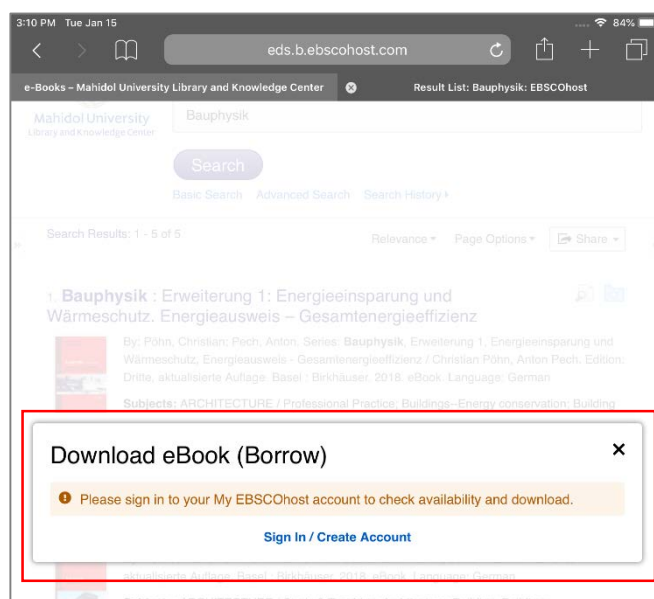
3:10 PM Tue Jan 15

84%

eds.b.ebscohost.com

e-Books – Mahidol University Library and Knowledge Center

Result List: Bauphysik: EBSCOhost

Mahidol University
Library and Knowledge Center

Bauphysik

Search

Basic Search Advanced Search Search History ▸

Search Results: 1 - 5 of 5

Relevance ▾ Page Options ▾ Share ▾

1. **Bauphysik** : Erweiterung 1: Energieeinsparung und Wärmeschutz. Energieausweis – Gesamtenergieeffizienz

By: Pöhn, Christian; Pech, Anton. Series: **Bauphysik**, Erweiterung 1, Energieeinsparung und Wärmeschutz, Energieausweis - Gesamtenergieeffizienz / Christian Pöhn, Anton Pech. Edition: Dritte, aktualisierte Auflage. Basel : Birkhäuser. 2018. eBook. Language: German

**Subjects:** ARCHITECTURE / Professional Practice; Buildings--Energy conservation; Building

Download eBook (Borrow)

×

Please sign in to your My EBSCOhost account to check availability and download.

Sign In / Create Account

aktualisierte Auflage. Basel : Birkhäuser. 2018. eBook. Language: German

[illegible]